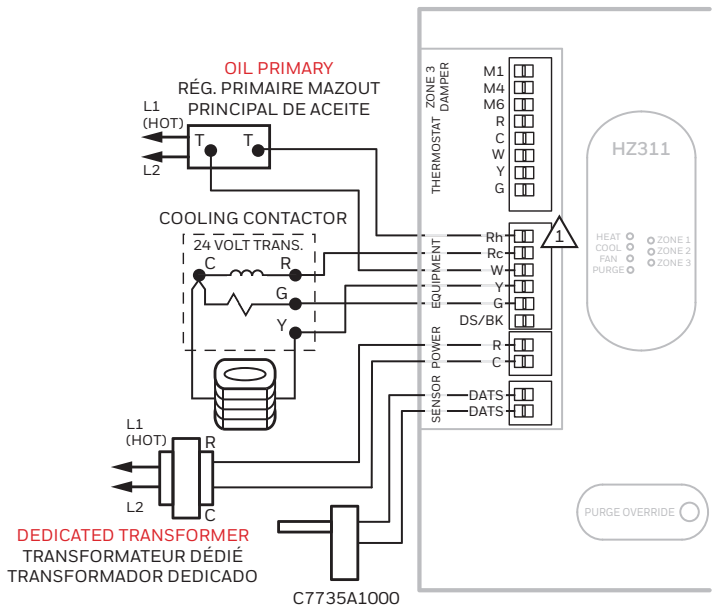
OIL PRIMARY
RÉG. PRIMAIRE MAZOUT
PRINCIPAL DE ACEITE

L1
(HOT)
L2
T T

COOLING CONTACTOR
24 VOLT TRANS.
C R
G
Y

L1
(HOT)
L2
R
C

DEDICATED TRANSFORMER
TRANSFORMATEUR DÉDIÉ
TRANSFORMADOR DEDICADO

C7735A1000

ZONE 3 DAMPER
THERMOSTAT
M1
M4
M6
R
C
W
Y
G

EQUIPMENT
Rh
Rc
W
Y
G
DS/BK
1

POWER
R
C

SENSOR
DATS
DATS

HZ311

HEAT
COOL
FAN
PURGE
ZONE 1
ZONE 2
ZONE 3

PURGE OVERRIDE